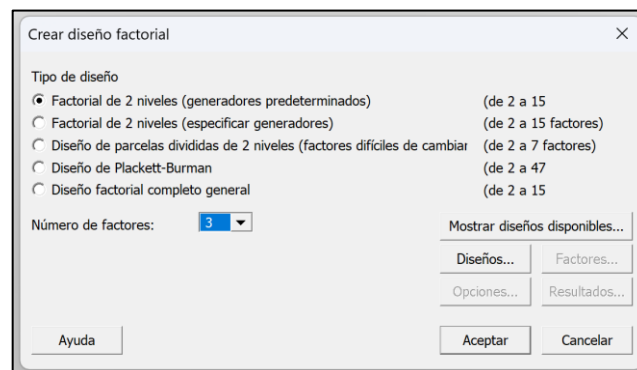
Crear diseño factorial ×

Tipo de diseño

Factorial de 2 niveles (generadores predeterminados) (de 2 a 15

Factorial de 2 niveles (especificar generadores) (de 2 a 15 factores)

Diseño de parcelas divididas de 2 niveles (factores difíciles de cambiar (de 2 a 7 factores)

Diseño de Plackett-Burman (de 2 a 47

Diseño factorial completo general (de 2 a 15

Número de factores: 3

Mostrar diseños disponibles...

Diseños... Factores...

Opciones... Resultados...

Ayuda

Aceptar Cancelar